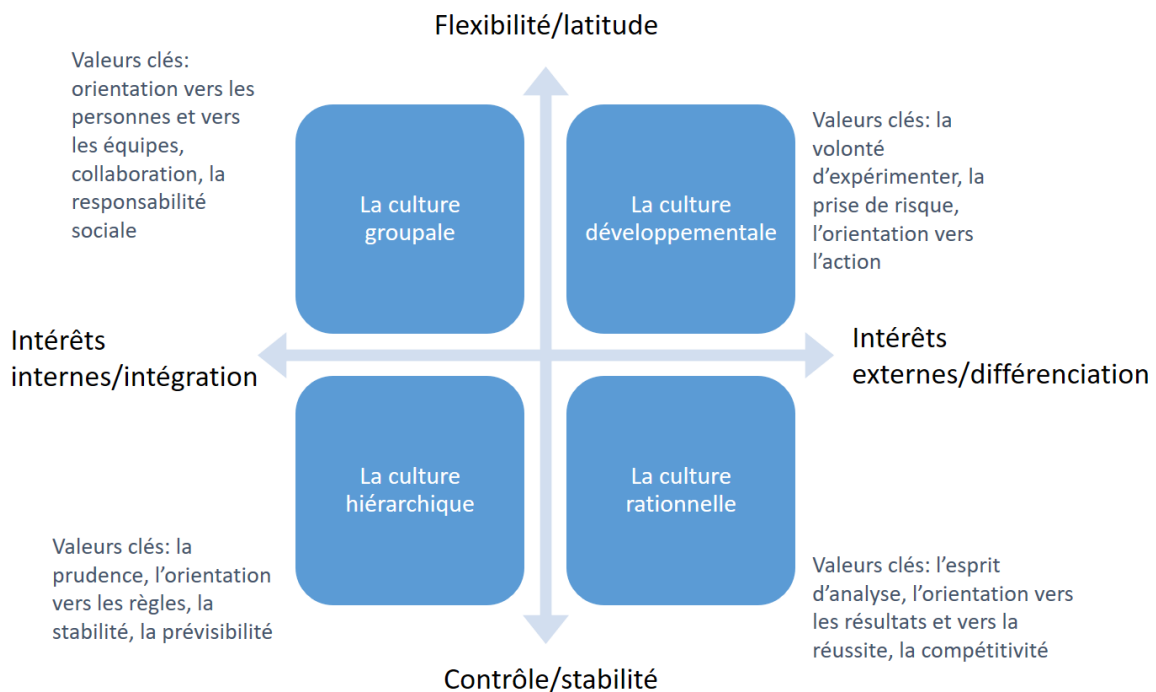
Flexibilité/latitude

Valeurs clés: orientation vers les personnes et vers les équipes, collaboration, la responsabilité sociale

La culture groupale

La culture développementale

Valeurs clés: la volonté d'expérimenter, la prise de risque, l'orientation vers l'action

Intérêts internes/intégration

Intérêts externes/différenciation

La culture hiérarchique

La culture rationnelle

Valeurs clés: la prudence, l'orientation vers les règles, la stabilité, la prévisibilité

Valeurs clés: l'esprit d'analyse, l'orientation vers les résultats et vers la réussite, la compétitivité

Contrôle/stabilité